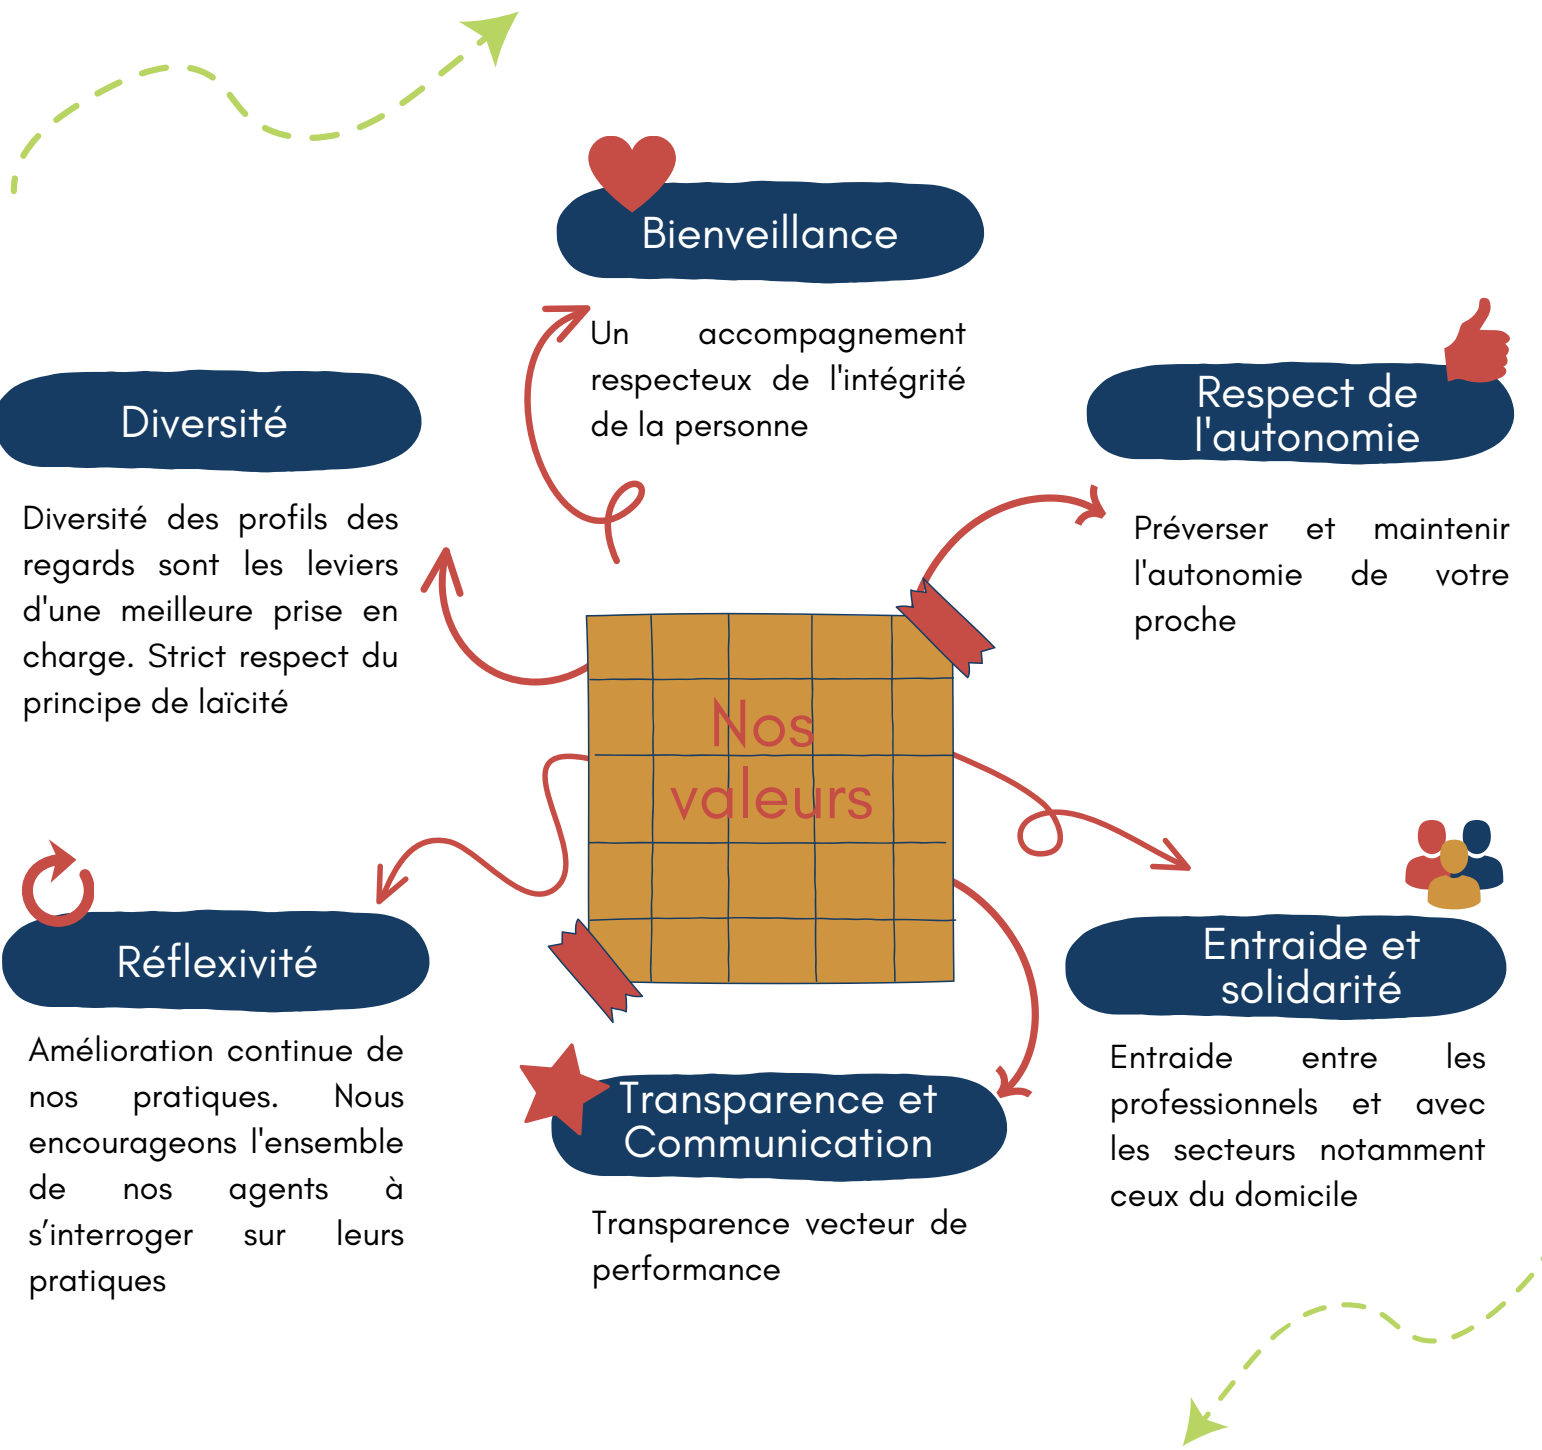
Bienveillance

Un accompagnement respecteux de l'intégrité de la personne

Diversité

Diversité des profils des regards sont les leviers d'une meilleure prise en charge. Strict respect du principe de laïcité

Respect de l'autonomie

Préverser et maintenir l'autonomie de votre proche

Nos valeurs

Réflexivité

Amélioration continue de nos pratiques. Nous encourageons l'ensemble de nos agents à s'interroger sur leurs pratiques

Transparence et Communication

Transparence vecteur de performance

Entraide et solidarité

Entraide entre les professionnels et avec les secteurs notamment ceux du domicile